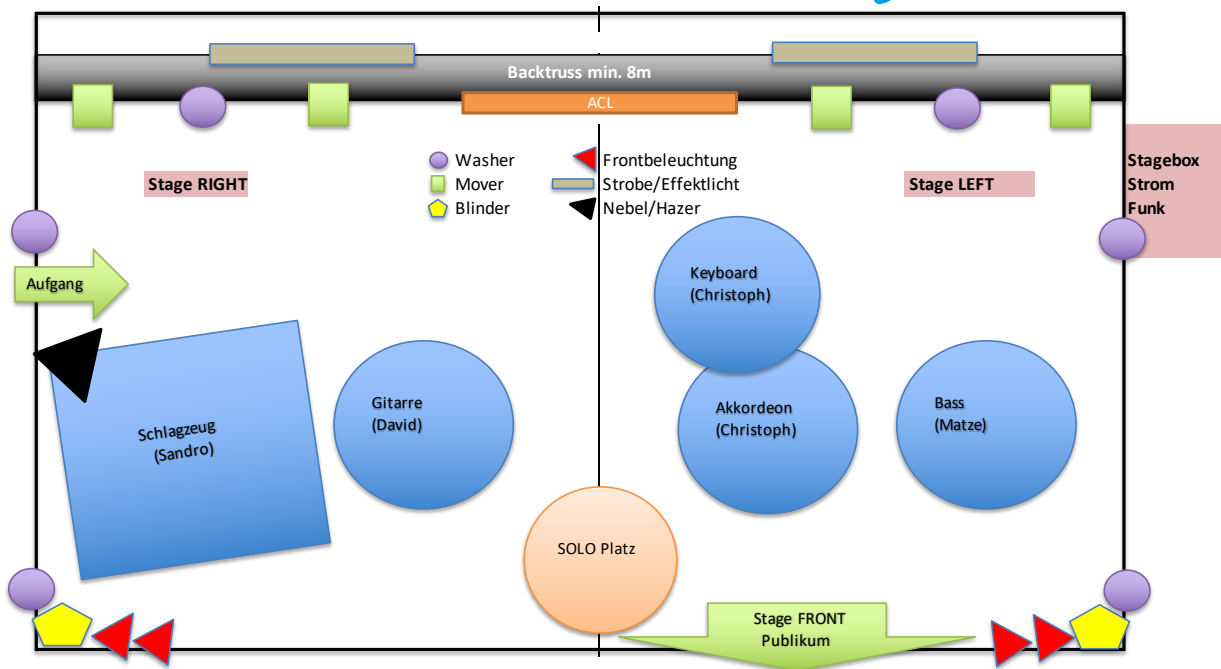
Backtruss min. 8m

ACL

Washer
Mover
Blinder

Frontbeleuchtung
Strobe/Effektlicht
Nebel/Hazer

Stage RIGHT

Stage LEFT

Stagebox
Strom
Funk

Aufgang

Keyboard
(Christoph)

Akkordeon
(Christoph)

Bass
(Matze)

Gitarre
(David)

Schlagzeug
(Sandro)

SOLO Platz

Stage FRONT
Publikum